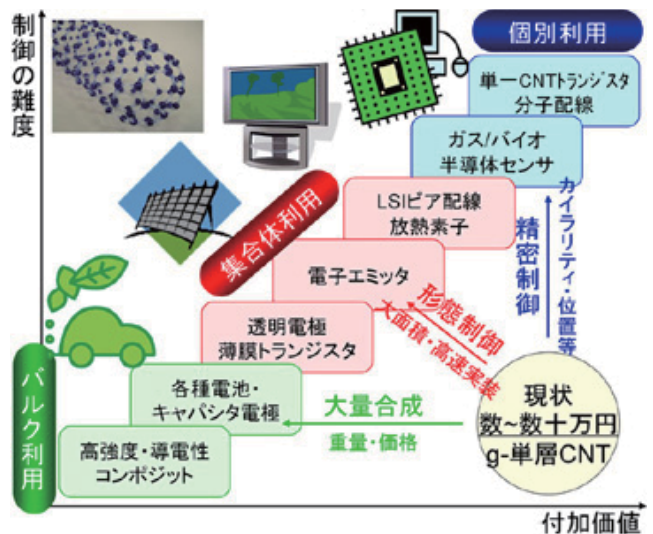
制御の難度

個別利用

単一CNTトランジスタ
分子配線

ガス/バイオ
半導体センサ

LSIビア配線
放熱素子

集合体利用

電子エミッタ

透明電極
薄膜トランジスタ

形態制御
大面積・高速実装

精密制御
カイラリティ・位置等

バルク利用

各種電池・
キャパシタ電極

大量合成
重量・価格

高強度・導電性
コンポジット

現状
数~数十万円
g-単層CNT

付加価値